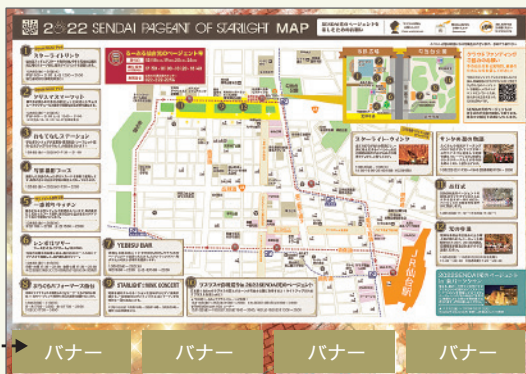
2022 SENDAI PAGEANT OF STARLIGHT MAP

1 スターライトリンク

2 クリスマスマーケット

3 おもてなしステーション

4 写真撮影ブース

5 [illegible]

6 シンボルツリー

7 YEBISU BAR

8 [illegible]

9 STARLIGHT MINI CONCERT

10 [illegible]

11 スターライト・ウインク

12 サンタの森の物語

13 点灯式

14 光の市場

JR仙台駅

バナー

バナー

バナー

バナー